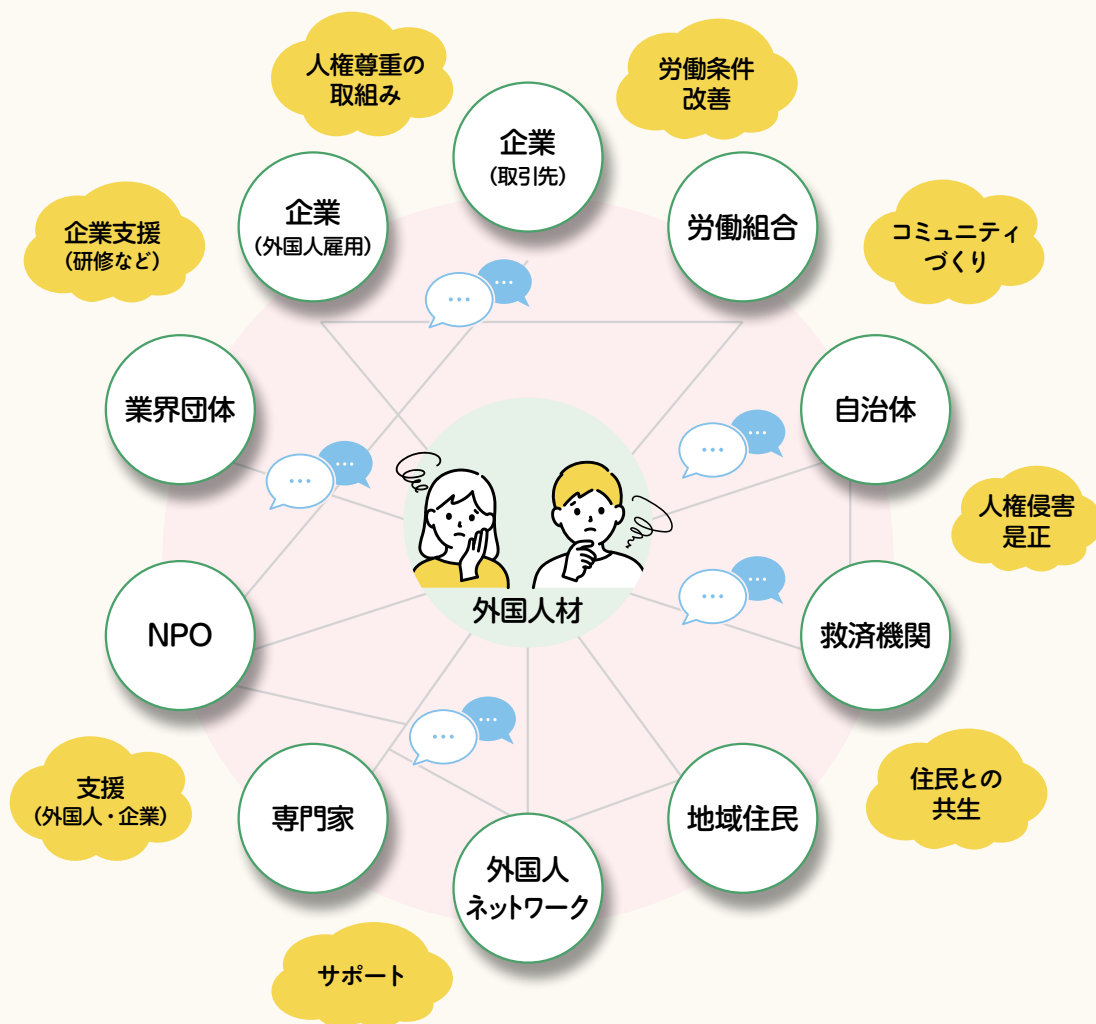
人権尊重の取組み

労働条件改善

企業
（取引先）

企業
（外国人雇用）

労働組合

企業支援
（研修など）

コミュニティづくり

業界団体

自治体

人権侵害是正

外国人材

NPO

救済機関

支援
（外国人・企業）

住民との共生

専門家

地域住民

外国人ネットワーク

サポート